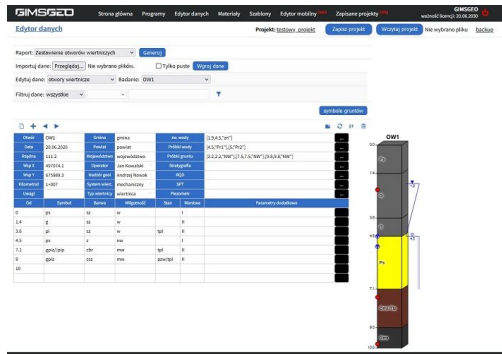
GIMSGEO Strona główna Programy Edytor danych Materiały Szablony Edytor mobilny Zapisane projekty GIMSGEO ważność licencji: 20.06.2030

Edytor danych

Projekt: testowy_projekt Zapisz projekt Wczytaj projekt Nie wybrano pliku. backup

Raport: Zestawienie otworów wiertniczych Generuj

Importuj dane: Przeglądaj... Nie wybrano plików. Tylko puste Wgraj dane

Edytuj dane: otwory wiertnicze Badanie: OW1

Filtruj dane: wszystkie

symbole gruntów

| Otwór | OW1 | Gmina | gmina | Jez. wody | [1.9,4.5,"zn"] |
|---|---|---|---|---|---|
| Data | 20.06.2020 | Powiat | powiat | Poziom wody | [4.5,"Pr1"],[6,"Pr2"] |
| Rzędna | 111.2 | Województwo | województwo | Próbki gruntu | [2.2,2.2,"NW"],[7.6,7.6,"NW"],[9.8,9.8,"NW"] |
| Wsp X | 497074.1 | Operator | Jan Kowalski | Stratygrafia | |
| Wsp Y | 675989.3 | Kierownik | Andrzej Nowak | RQD | |
| Wiercenie | 1~307 | System wierc. | mechaniczny | SPT | |
| Uwagi | | Typ wiertnicy | wiertnica | Piezometr | |

| Od | Symbol | Barwa | Wilgotność | Stan | Warstwa | Parametry dodatkowe |
|---|---|---|---|---|---|---|
| 0.5 | ps | sz | w | | I | |
| 1.4 | gl | sz | w | | II | |
| 3.6 | pl | sz | w | tpl | II | |
| 4.5 | ps | z | mw | | I | |
| 7.1 | gpiz/pip | cbr | mw | tpl | II | |
| 9 | gpiz | czz | mw | pzw.tpl | II | |
| 10 | | | | | | |

OW1
Gl
Ps
Gpiz/Pip
Gpiz